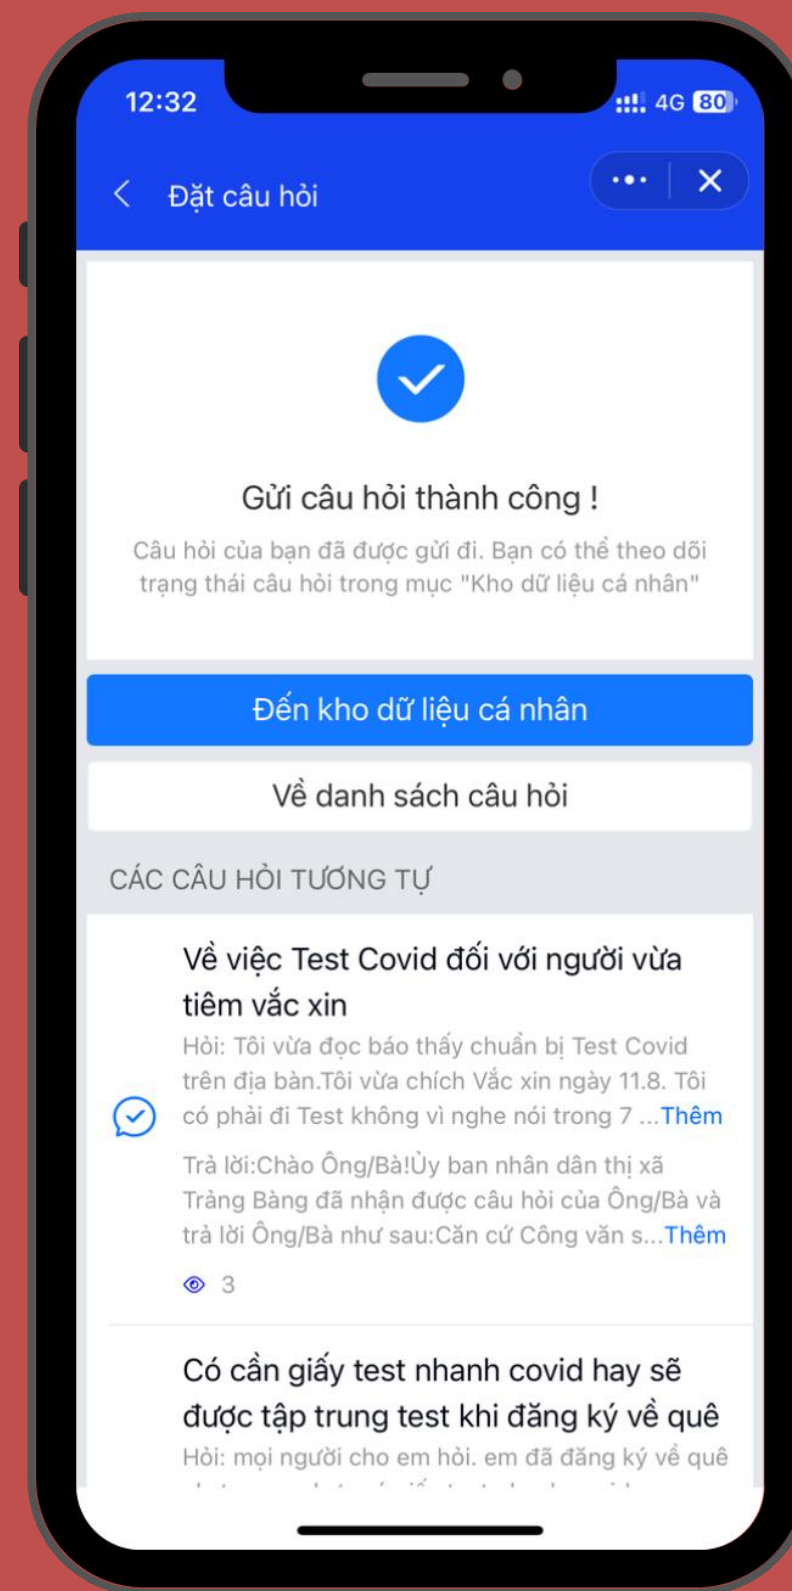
12:32

4G 80

Đặt câu hỏi

Gửi câu hỏi thành công !

Câu hỏi của bạn đã được gửi đi. Bạn có thể theo dõi trạng thái câu hỏi trong mục "Kho dữ liệu cá nhân"

Đến kho dữ liệu cá nhân

Về danh sách câu hỏi

CÁC CÂU HỎI TƯƠNG TỰ

Về việc Test Covid đối với người vừa tiêm vắc xin

Hỏi: Tôi vừa đọc báo thấy chuẩn bị Test Covid trên địa bàn.Tôi vừa chích Vắc xin ngày 11.8. Tôi có phải đi Test không vì nghe nói trong 7 ...Thêm

Trả lời:Chào Ông/Bà!Ủy ban nhân dân thị xã Trảng Bàng đã nhận được câu hỏi của Ông/Bà và trả lời Ông/Bà như sau:Căn cứ Công văn s...Thêm

3

Có cần giấy test nhanh covid hay sẽ được tập trung test khi đăng ký về quê

Hỏi: mọi người cho em hỏi. em đã đăng ký về quê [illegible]